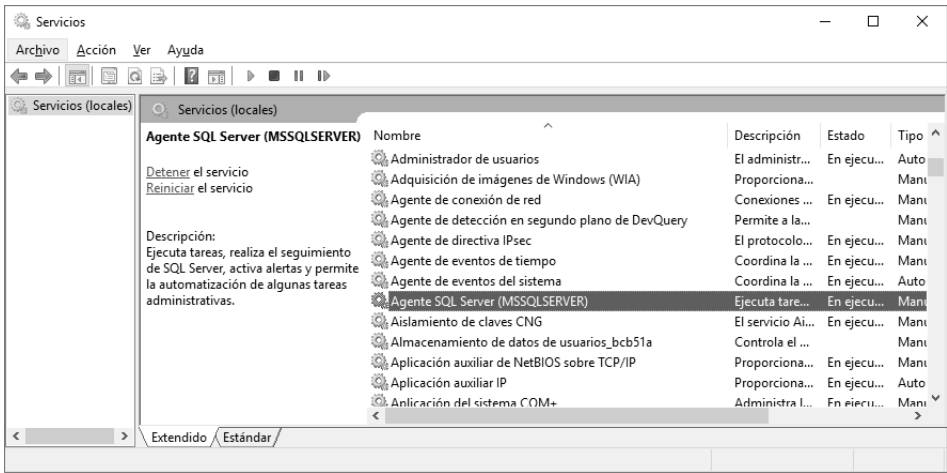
Servicios

Archivo Acción Ver Ayuda

Servicios (locales)

Servicios (locales)

Agente SQL Server (MSSQLSERVER)

Detener el servicio
Reiniciar el servicio

Descripción:
Ejecuta tareas, realiza el seguimiento de SQL Server, activa alertas y permite la automatización de algunas tareas administrativas.

| Nombre | Descripción | Estado | Tipo |
|---|---|---|---|
| Administrador de usuarios | El administr... | En ejecu... | Auto |
| Adquisición de imágenes de Windows (WIA) | Proporciona... | | Manu |
| Agente de conexión de red | Conexiones ... | En ejecu... | Manu |
| Agente de detección en segundo plano de DevQuery | Permite a la... | | Manu |
| Agente de directiva IPsec | El protocolo... | En ejecu... | Manu |
| Agente de eventos de tiempo | Coordina la ... | En ejecu... | Manu |
| Agente de eventos del sistema | Coordina la ... | En ejecu... | Auto |
| Agente SQL Server (MSSQLSERVER) | Ejecuta tare... | En ejecu... | Manu |
| Aislamiento de claves CNG | El servicio Ai... | En ejecu... | Manu |
| Almacenamiento de datos de usuarios_bcb51a | Controla el ... | | Manu |
| Aplicación auxiliar de NetBIOS sobre TCP/IP | Proporciona... | En ejecu... | Manu |
| Aplicación auxiliar IP | Proporciona... | En ejecu... | Auto |
| Aplicación del sistema COM+ | Administra l... | En ejecu... | Manu |

Extendido Estándar